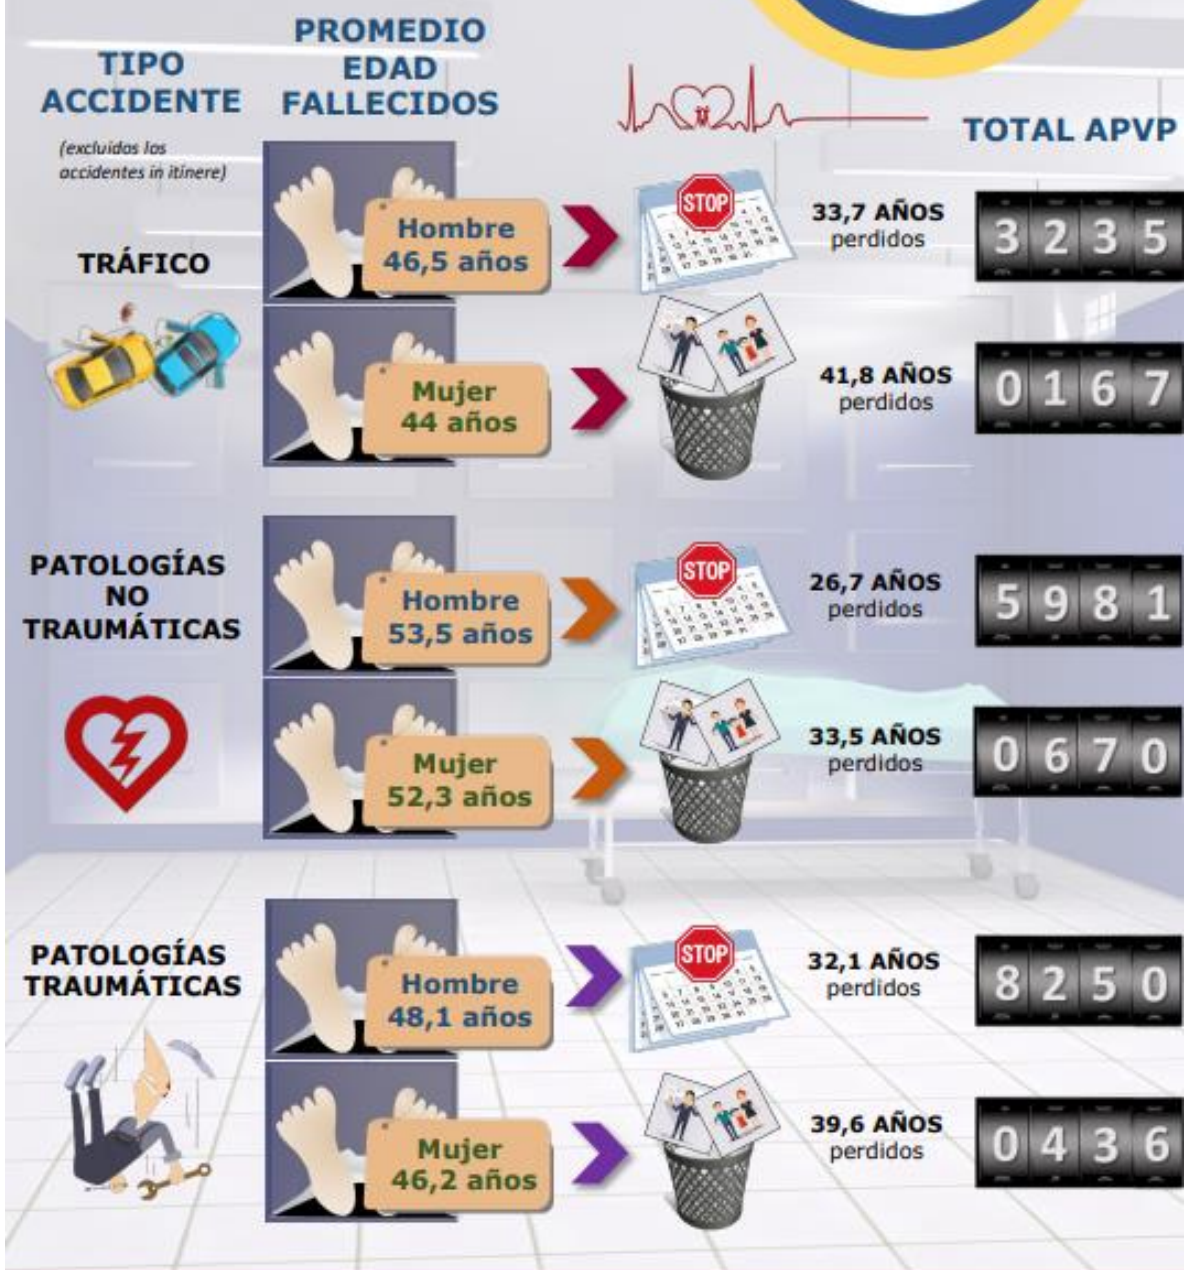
TIPO ACCIDENTE

(excluidos los accidentes in itinere)

PROMEDIO EDAD FALLECIDOS

TOTAL APVP

TRÁFICO

Hombre 46,5 años

STOP

33,7 AÑOS perdidos

3235

Mujer 44 años

41,8 AÑOS perdidos

0167

PATOLOGÍAS NO TRAUMÁTICAS

Hombre 53,5 años

STOP

26,7 AÑOS perdidos

5981

Mujer 52,3 años

33,5 AÑOS perdidos

0670

PATOLOGÍAS TRAUMÁTICAS

Hombre 48,1 años

STOP

32,1 AÑOS perdidos

8250

Mujer 46,2 años

39,6 AÑOS perdidos

0436